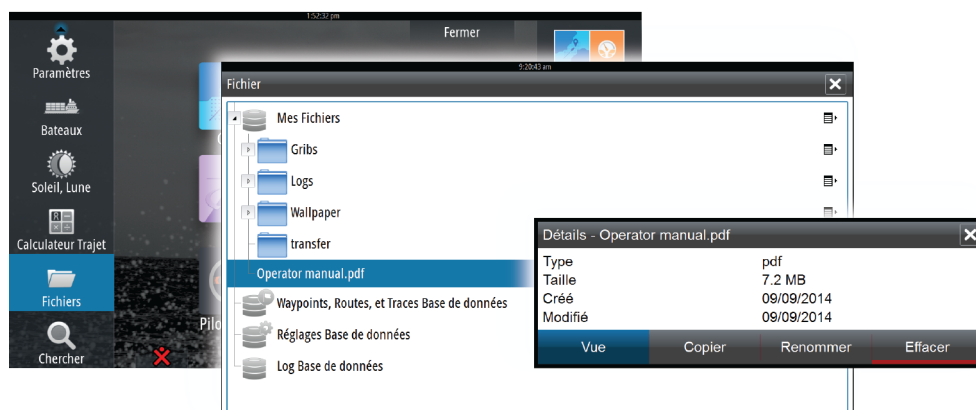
1:52:32 pm

Fermer

Paramètres

Bateaux

Soleil, Lune

Calculateur Trajet

Fichiers

Chercher

Pilo

9:20:43 am

Fichier

Mes Fichiers

Gribs

Logs

Wallpaper

transfer

Operator manual.pdf

Waypoints, Routes, et Traces Base de données

Réglages Base de données

Log Base de données

Détails - Operator manual.pdf

| | |
|---|---|
| Type | pdf |
| Taille | 7.2 MB |
| Créé | 09/09/2014 |
| Modifié | 09/09/2014 |

Vue

Copier

Renommer

Effacer